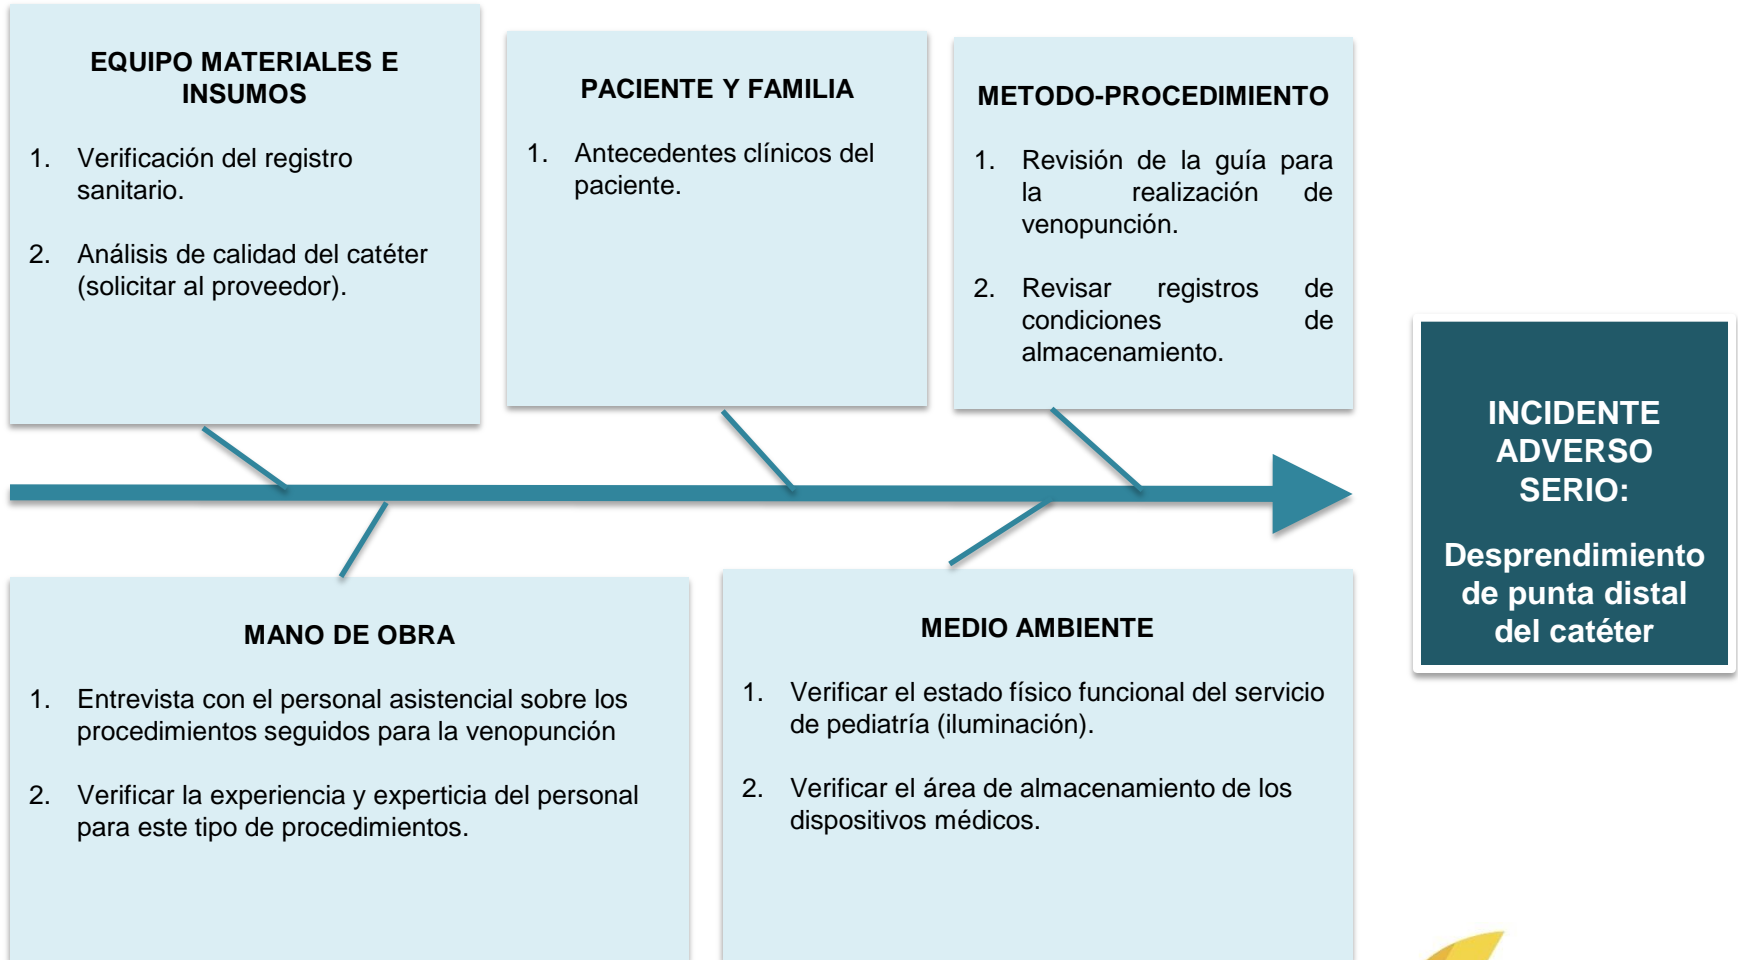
EQUIPO MATERIALES E INSUMOS

1. Verificación del registro sanitario.

2. Análisis de calidad del catéter (solicitar al proveedor).

PACIENTE Y FAMILIA

1. Antecedentes clínicos del paciente.

METODO-PROCEDIMIENTO

1. Revisión de la guía para la realización de venopunción.

2. Revisar registros de condiciones de almacenamiento.

INCIDENTE ADVERSO SERIO:

Desprendimiento de punta distal del catéter

MANO DE OBRA

1. Entrevista con el personal asistencial sobre los procedimientos seguidos para la venopunción

2. Verificar la experiencia y experticia del personal para este tipo de procedimientos.

MEDIO AMBIENTE

1. Verificar el estado físico funcional del servicio de pediatría (iluminación).

2. Verificar el área de almacenamiento de los dispositivos médicos.